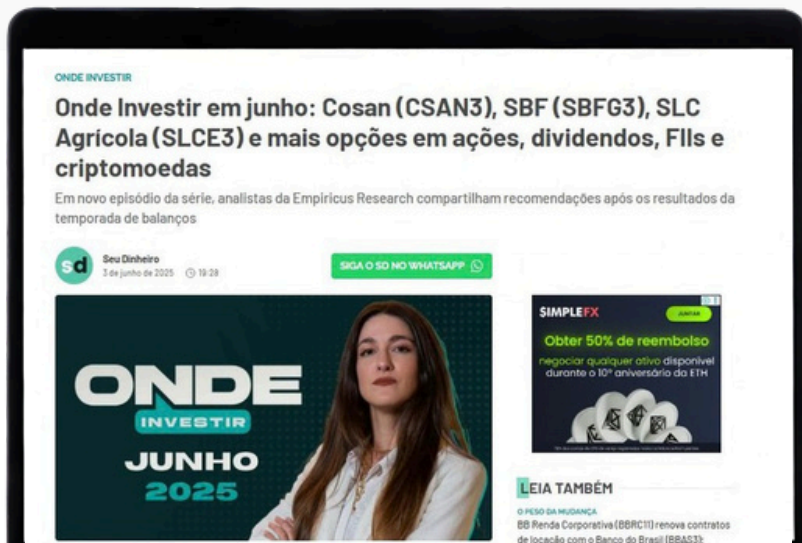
ONDE INVESTIR

Onde Investir em junho: Cosan (CSAN3), SBF (SBFG3), SLC Agrícola (SLCE3) e mais opções em ações, dividendos, FIIs e criptomoedas

Em novo episódio da série, analistas da Empiricus Research compartilham recomendações após os resultados da temporada de balanços

sd Seu Dinheiro
3 de junho de 2025 19:28

SIGA O SD NO WHATSAPP

ONDE INVESTIR JUNHO 2025

SIMPLEFX JUNTAR
Obter 50% de reembolso
negociar qualquer ativo disponível durante o 10º aniversário da ETH
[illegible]

LEIA TAMBÉM

O PESO DA MUDANÇA
BB Renda Corporativa (BBRC11) renova contratos de locação com o Banco do Brasil (BBAS3);